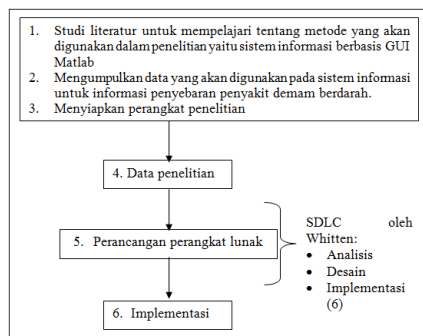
1. Studi literatur untuk mempelajari tentang metode yang akan digunakan dalam penelitian yaitu sistem informasi berbasis GUI Matlab
2. Mengumpulkan data yang akan digunakan pada sistem informasi untuk informasi penyebaran penyakit demam berdarah.
3. Menyiapkan perangkat penelitian

4. Data penelitian

5. Perancangan perangkat lunak

SDLC oleh Whitten:
• Analisis
• Desain
• Implementasi (6)

6. Implementasi